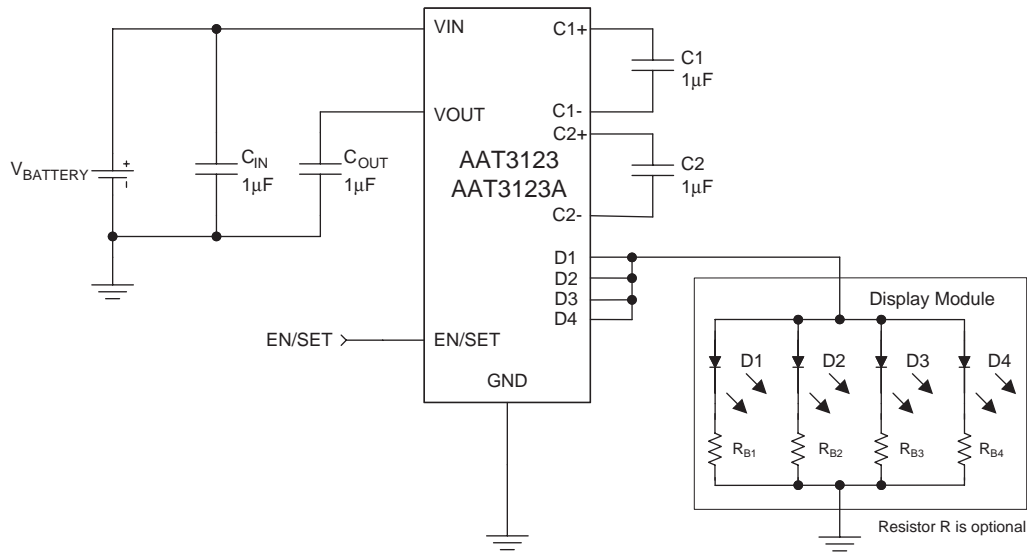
VIN
C1+
C1
1µF
C1-
VOUT
C2+
AAT3123
AAT3123A
C2
1µF
C2-
$V_{BATTERY}$
+
$C_{IN}$
1µF
$C_{OUT}$
1µF
D1
D2
D3
D4
Display Module
EN/SET
EN/SET
GND
D1
D2
D3
D4
$R_{B1}$
$R_{B2}$
$R_{B3}$
$R_{B4}$
Resistor R is optional